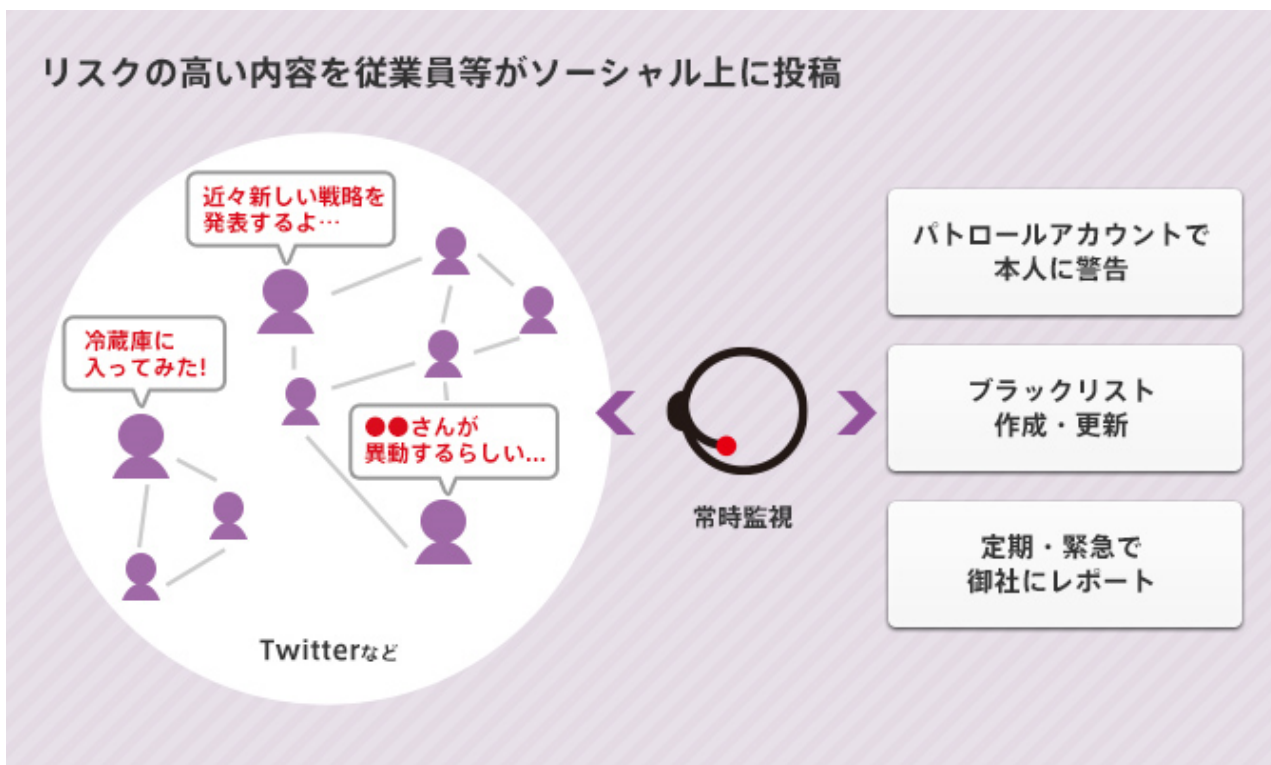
リスクの高い内容を従業員等がソーシャル上に投稿

近々新しい戦略を発表するよ…

冷蔵庫に入ってみた!

●●さんが異動するらしい…

Twitterなど

常時監視

パトロールアカウントで本人に警告

ブラックリスト作成・更新

定期・緊急で御社にレポート